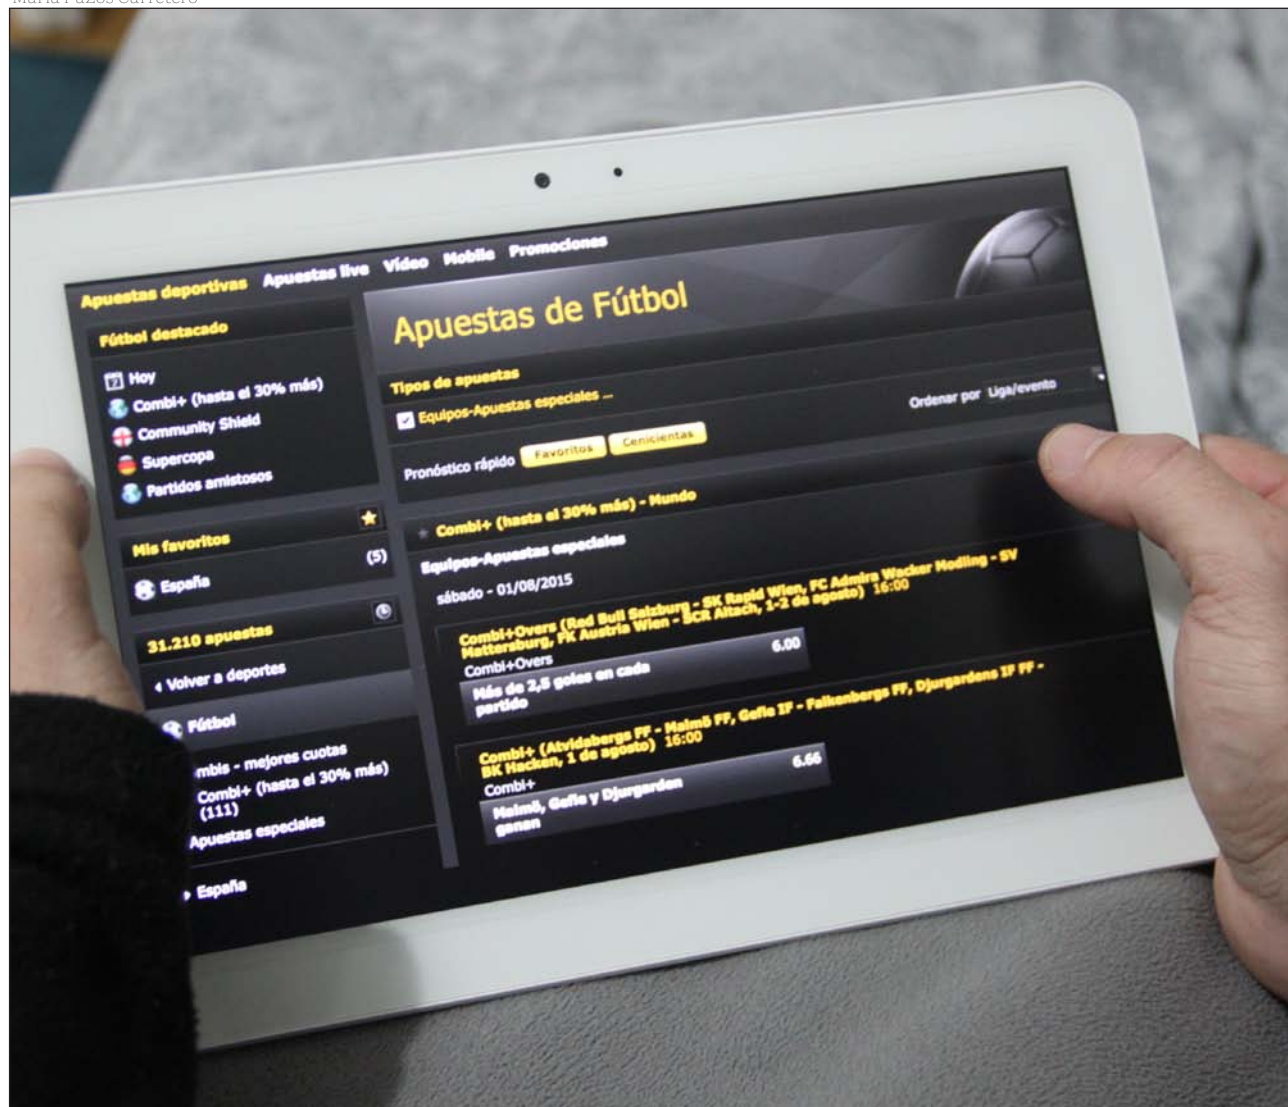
María Pazos Carretero

Apuestas deportivas Apuestas live Vídeo Mobile Promociones

Fútbol destacado

Hoy
Combi+ (hasta el 30% más)
Community Shield
Supercopa
Partidos amistosos

Mis favoritos

España (5)

31.210 apuestas

Volver a deportes

Fútbol

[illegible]mbis - mejores cuotas
Combi+ (hasta el 30% más) (111)
Apuestas especiales

España

Apuestas de Fútbol

Tipos de apuestas

Equipos-Apuestas especiales ...

Ordenar por Liga/evento

Pronóstico rápido Favoritos Cenicientas

Combi+ (hasta el 30% más) - Mundo

Equipos-Apuestas especiales

sábado - 01/08/2015

Combi+Overs (Red Bull Salzburg - SK Rapid Wien, FC Admira Wacker Modling - SV Mattersburg, FK Austria Wien - SCR Altach, 1-2 de agosto) 16:00

Combi+Overs 6.00

Más de 2,5 goles en cada partido

Combi+ (Atvidabergs FF - Malmö FF, Gefle IF - Falkenbergs FF, Djurgardens IF FF - BK Hacken, 1 de agosto) 16:00

Combi+ 6.66

Malmö, Gefle y Djurgarden ganan